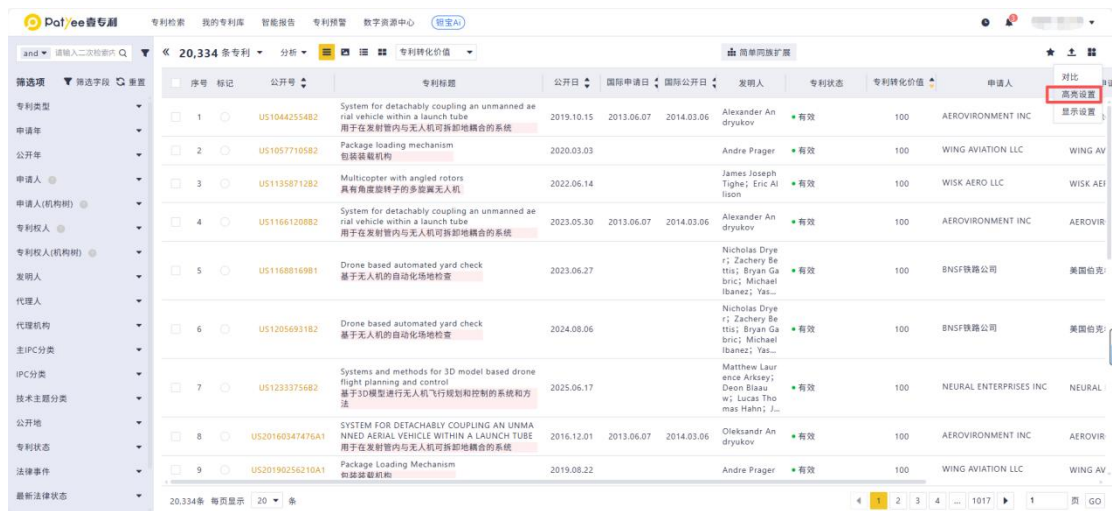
PatYee查专利 专利检索 我的专利库 智能报告 专利预警 数字资源中心 钮宝AI

and 请输入二次检索式 « 20,334 条专利 分析 专利转化价值 简单同族扩展

对比
高亮设置
显示设置

筛选项 筛选字段 重置
专利类型
申请年
公开年
申请人
申请人(机构树)
专利权人
专利权人(机构树)
发明人
代理人
代理机构
主IPC分类
IPC分类
技术主题分类
公开地
专利状态
法律事件
最新法律状态

| 序号 | 标记 | 公开号 | 专利标题 | 公开日 | 国际申请日 | 国际公开日 | 发明人 | 专利状态 | 专利转化价值 | 申请人 | |
|---|---|---|---|---|---|---|---|---|---|---|---|
| 1 | | US10442554B2 | System for detachably coupling an unmanned aerial vehicle within a launch tube 用于在发射管内与无人机可拆卸地耦合的系统 | 2019.10.15 | 2013.06.07 | 2014.03.06 | Alexander Andryukov | 有效 | 100 | AEROVIRONMENT INC | |
| 2 | | US10577105B2 | Package loading mechanism 包装装载机构 | 2020.03.03 | | | Andre Prager | 有效 | 100 | WING AVIATION LLC | WING AV |
| 3 | | US11358712B2 | Multicopter with angled rotors 具有角度旋转子的多旋翼无人机 | 2022.06.14 | | | James Joseph Tighe; Eric Allison | 有效 | 100 | WISK AERO LLC | WISK AEI |
| 4 | | US11661208B2 | System for detachably coupling an unmanned aerial vehicle within a launch tube 用于在发射管内与无人机可拆卸地耦合的系统 | 2023.05.30 | 2013.06.07 | 2014.03.06 | Alexander Andryukov | 有效 | 100 | AEROVIRONMENT INC | AEROVIR |
| 5 | | US11680169B1 | Drone based automated yard check 基于无人机的自动化场地检查 | 2023.06.27 | | | Nicholas Dryer; Zachery Bettis; Bryan Gabric; Michael Ibanez; Yas... | 有效 | 100 | BNSF铁路公司 | 美国伯克 |
| 6 | | US12056931B2 | Drone based automated yard check 基于无人机的自动化场地检查 | 2024.08.06 | | | Nicholas Dryer; Zachery Bettis; Bryan Gabric; Michael Ibanez; Yas... | 有效 | 100 | BNSF铁路公司 | 美国伯克 |
| 7 | | US12333756B2 | Systems and methods for 3D model based drone flight planning and control 基于3D模型进行无人机飞行规划和控制的系统和方法 | 2025.06.17 | | | Matthew Laurence Arksey; Deon Blaauw; Lucas Thomas Hahn; J... | 有效 | 100 | NEURAL ENTERPRISES INC | NEURAL |
| 8 | | US20160347476A1 | SYSTEM FOR DETACHABLY COUPLING AN UNMANNED AERIAL VEHICLE WITHIN A LAUNCH TUBE 用于在发射管内与无人机可拆卸地耦合的系统 | 2016.12.01 | 2013.06.07 | 2014.03.06 | Oleksandr Andryukov | 有效 | 100 | AEROVIRONMENT INC | AEROVIR |
| 9 | | US20190256210A1 | Package Loading Mechanism 包装装载机构 | 2019.08.22 | | | Andre Prager | 有效 | 100 | WING AVIATION LLC | WING AV |

20,334条 每页显示 20 条 1 2 3 4 ... 1017 1 页 GO